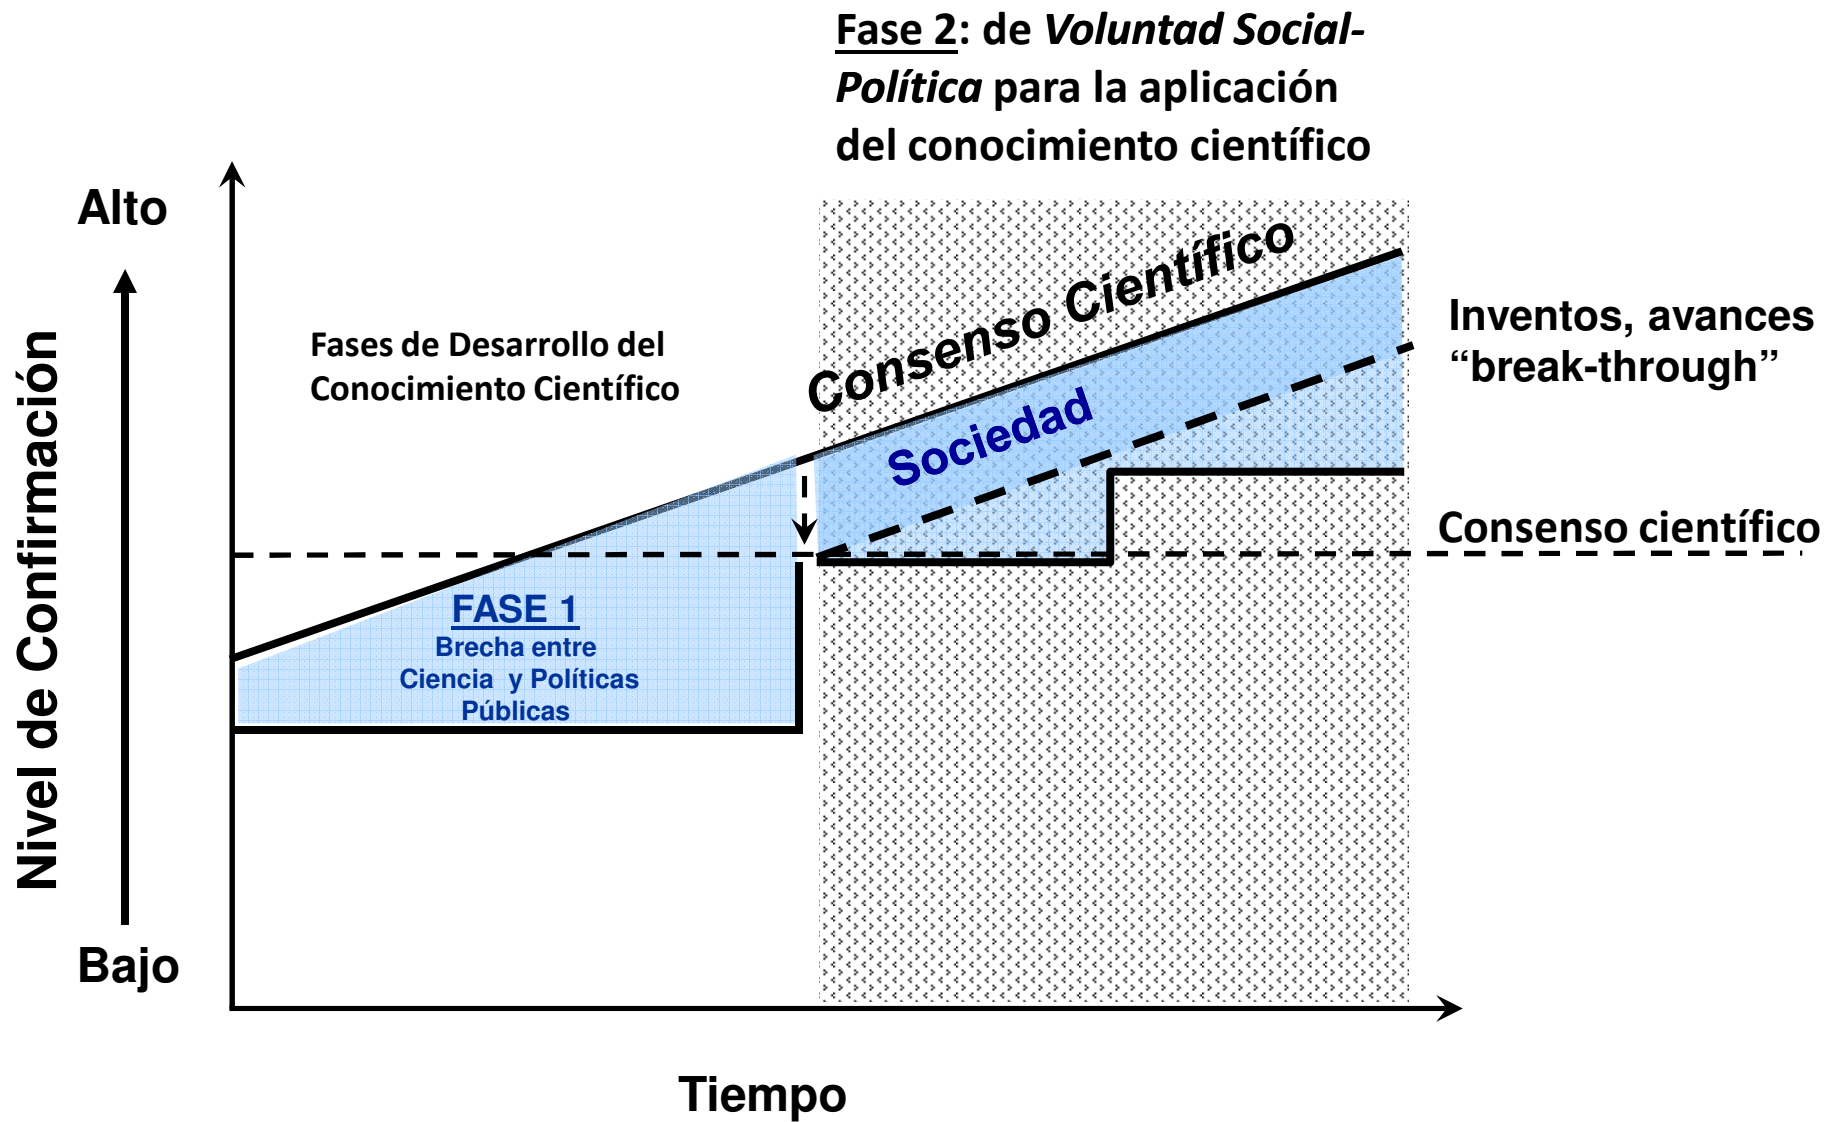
Fase 2: de Voluntad Social-Política para la aplicación del conocimiento científico

Alto

Nivel de Confirmación

Bajo

Fases de Desarrollo del Conocimiento Científico

Consenso Científico

Sociedad

Inventos, avances “break-through”

Consenso científico

FASE 1
Brecha entre Ciencia y Políticas Públicas

Tiempo